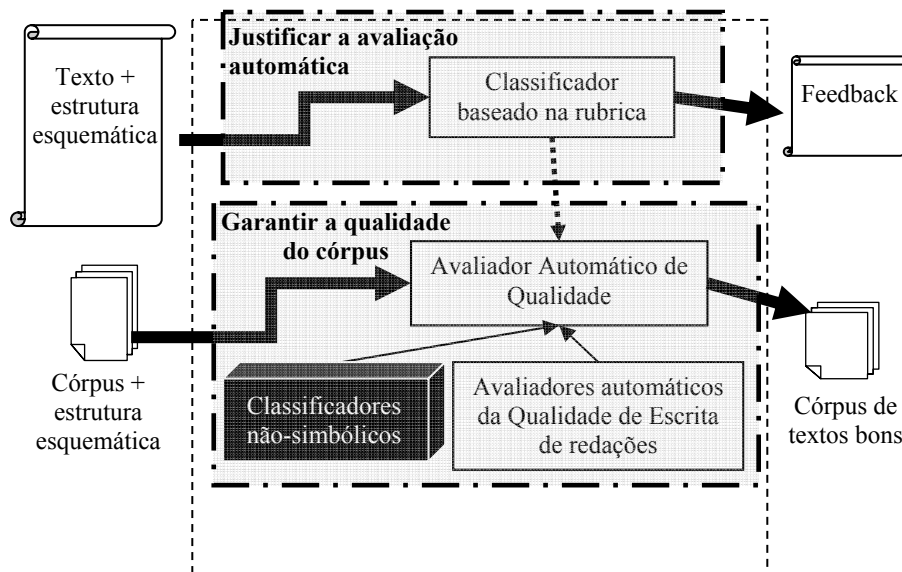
Texto + estrutura esquemática

Justificar a avaliação automática

Classificador baseado na rubrica

Feedback

Garantir a qualidade do córpus

Avaliador Automático de Qualidade

Córpus + estrutura esquemática

Classificadores não-simbólicos

Avaliadores automáticos da Qualidade de Escrita de redações

Córpus de textos bons